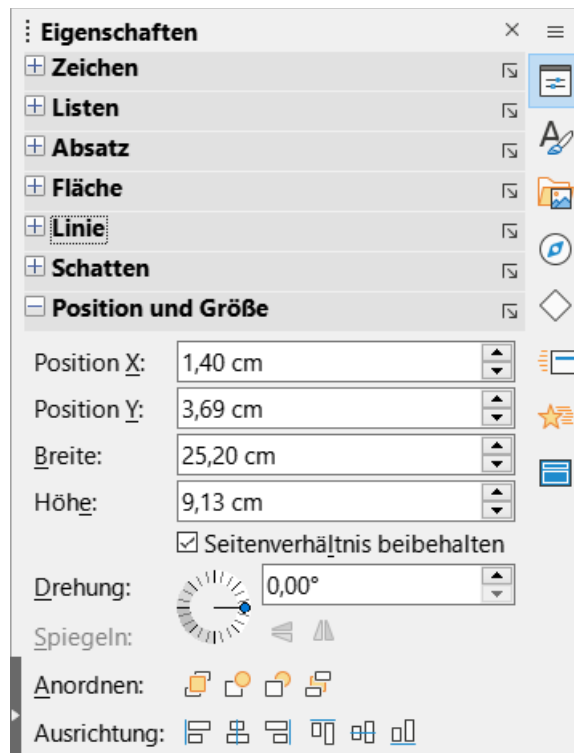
Eigenschaften

Zeichen

Listen

Absatz

Fläche

Linie

Schatten

Position und Größe

Position X: 1,40 cm

Position Y: 3,69 cm

Breite: 25,20 cm

Höhe: 9,13 cm

Seitenverhältnis beibehalten

Drehung: 0,00°

Spiegeln:

Anordnen:

Ausrichtung: